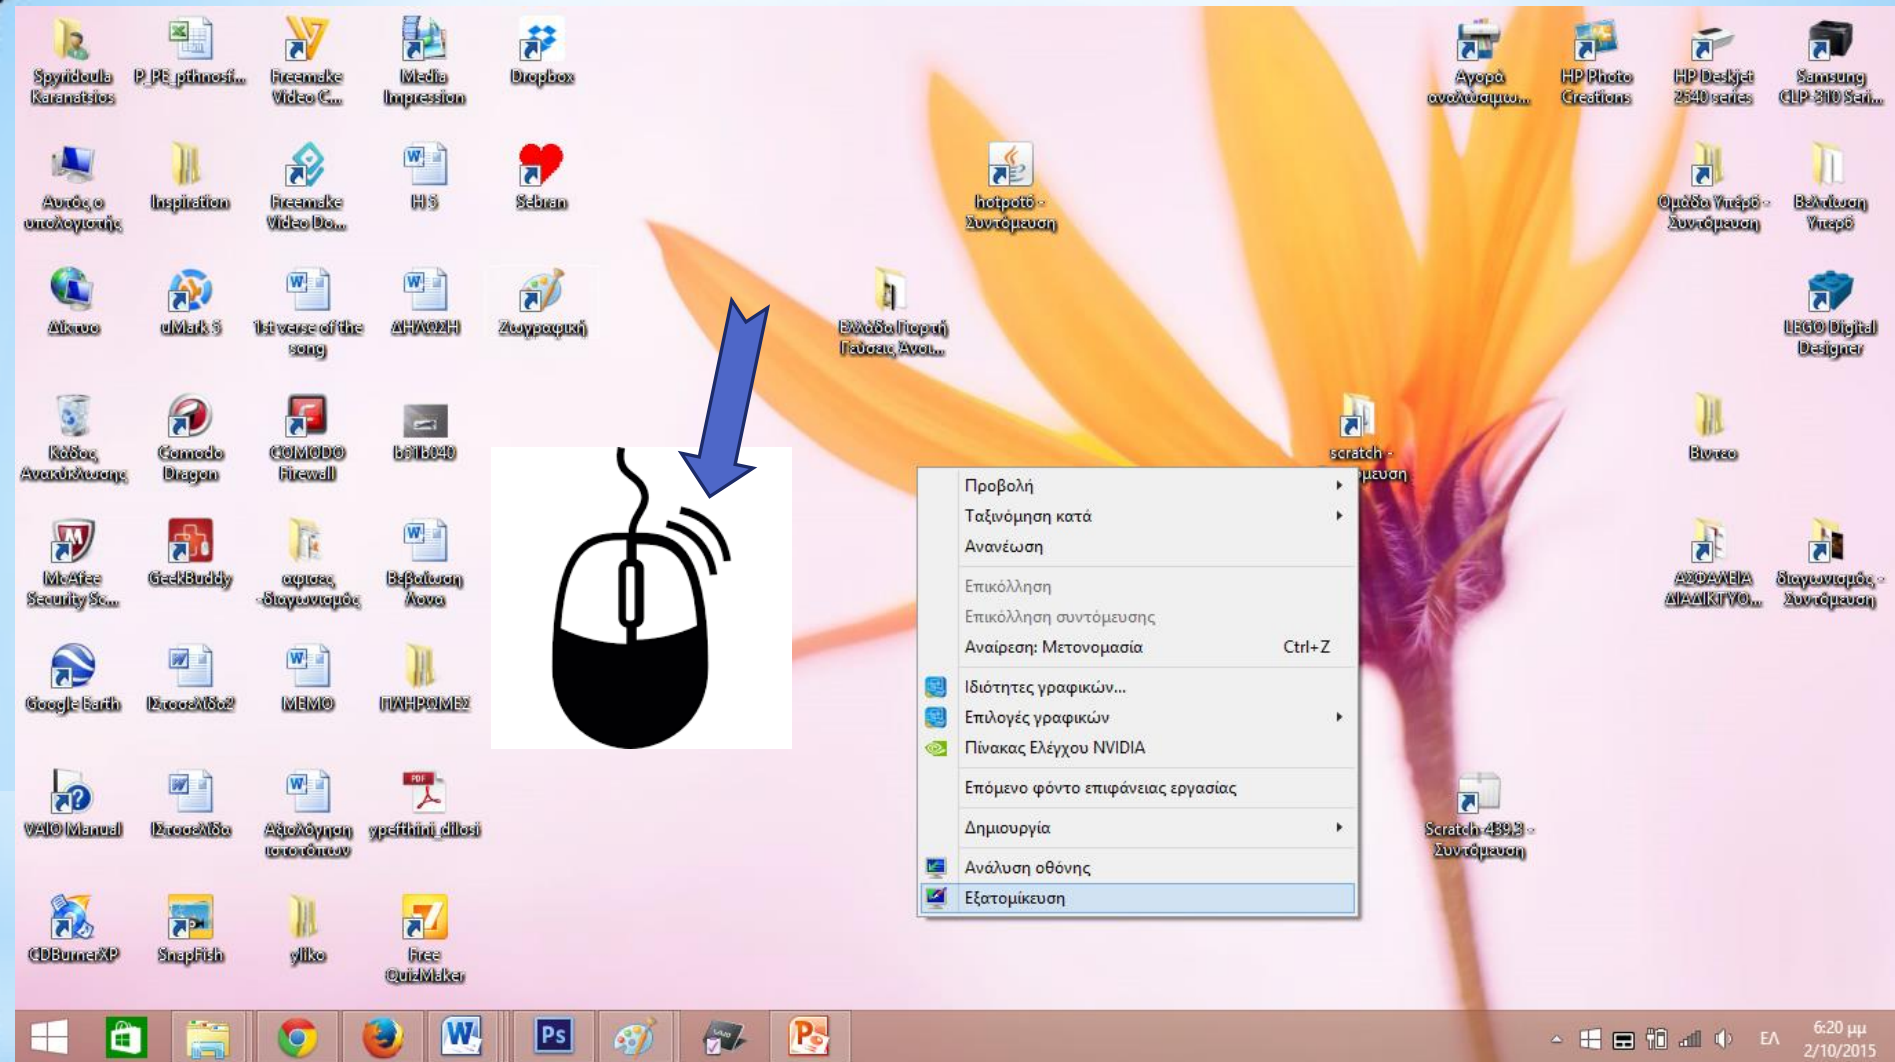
Spyridoula Karanatsios
P_PE_pthnosfi...
Freemake Video C...
Media Impression
Dropbox
Αγορά αναλώσιμω...
HP Photo Creations
HP Deskjet 2540 series
Samsung CLP-310 Seri...

Αυτός ο υπολογιστής
Inspiration
Freemake Video Do...
H 5
Sebran
hotpotό - Συντόμευση
Ομάδα Υπερδ - Συντόμευση
Βελτίωση Υπερδ

Δίκτυο
uMark 5
1st verse of the song
ΔΗΛΩΣΗ
Ζωγραφική
Ελλάδα Γιορτή Γεύσεις Άνοι...
LEGO Digital Designer

Κάδος Ανακύκλωσης
Comodo Dragon
COMODO Firewall
b01b040
scratch - ...μευση
Βιντεο

McAfee Security Sc...
GeekBuddy
αφίσες -διαγωνισμός
Βεβαίωση Λονα
ΑΣΦΑΛΕΙΑ ΔΙΑΔΙΚΤΥΟ...
διαγωνισμός - Συντόμευση

Google Earth
Ιστοσελίδα2
MEMO
ΠΛΗΡΩΜΕΣ

VAIO Manual
Ιστοσελίδα
Αξιολόγηση ιστοτόπων
ypefthini_dilosi
Scratch-439.3 - Συντόμευση

CDBurnerXP
SnapFish
yliko
Free QuizMaker

Προβολή
Ταξινόμηση κατά
Ανανέωση
Επικόλληση
Επικόλληση συντόμευσης
Αναίρεση: Μετονομασία Ctrl+Z
Ιδιότητες γραφικών...
Επιλογές γραφικών
Πίνακας Ελέγχου NVIDIA
Επόμενο φόντο επιφάνειας εργασίας
Δημιουργία
Ανάλυση οθόνης
Εξατομίκευση

ΕΛ
6:20 μμ
2/10/2015